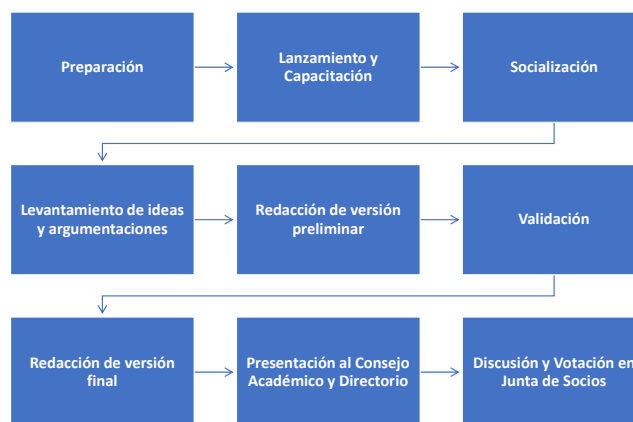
Preparación

Lanzamiento y Capacitación

Socialización

Levantamiento de ideas y argumentaciones

Redacción de versión preliminar

Validación

Redacción de versión final

Presentación al Consejo Académico y Directorio

Discusión y Votación en Junta de Socios